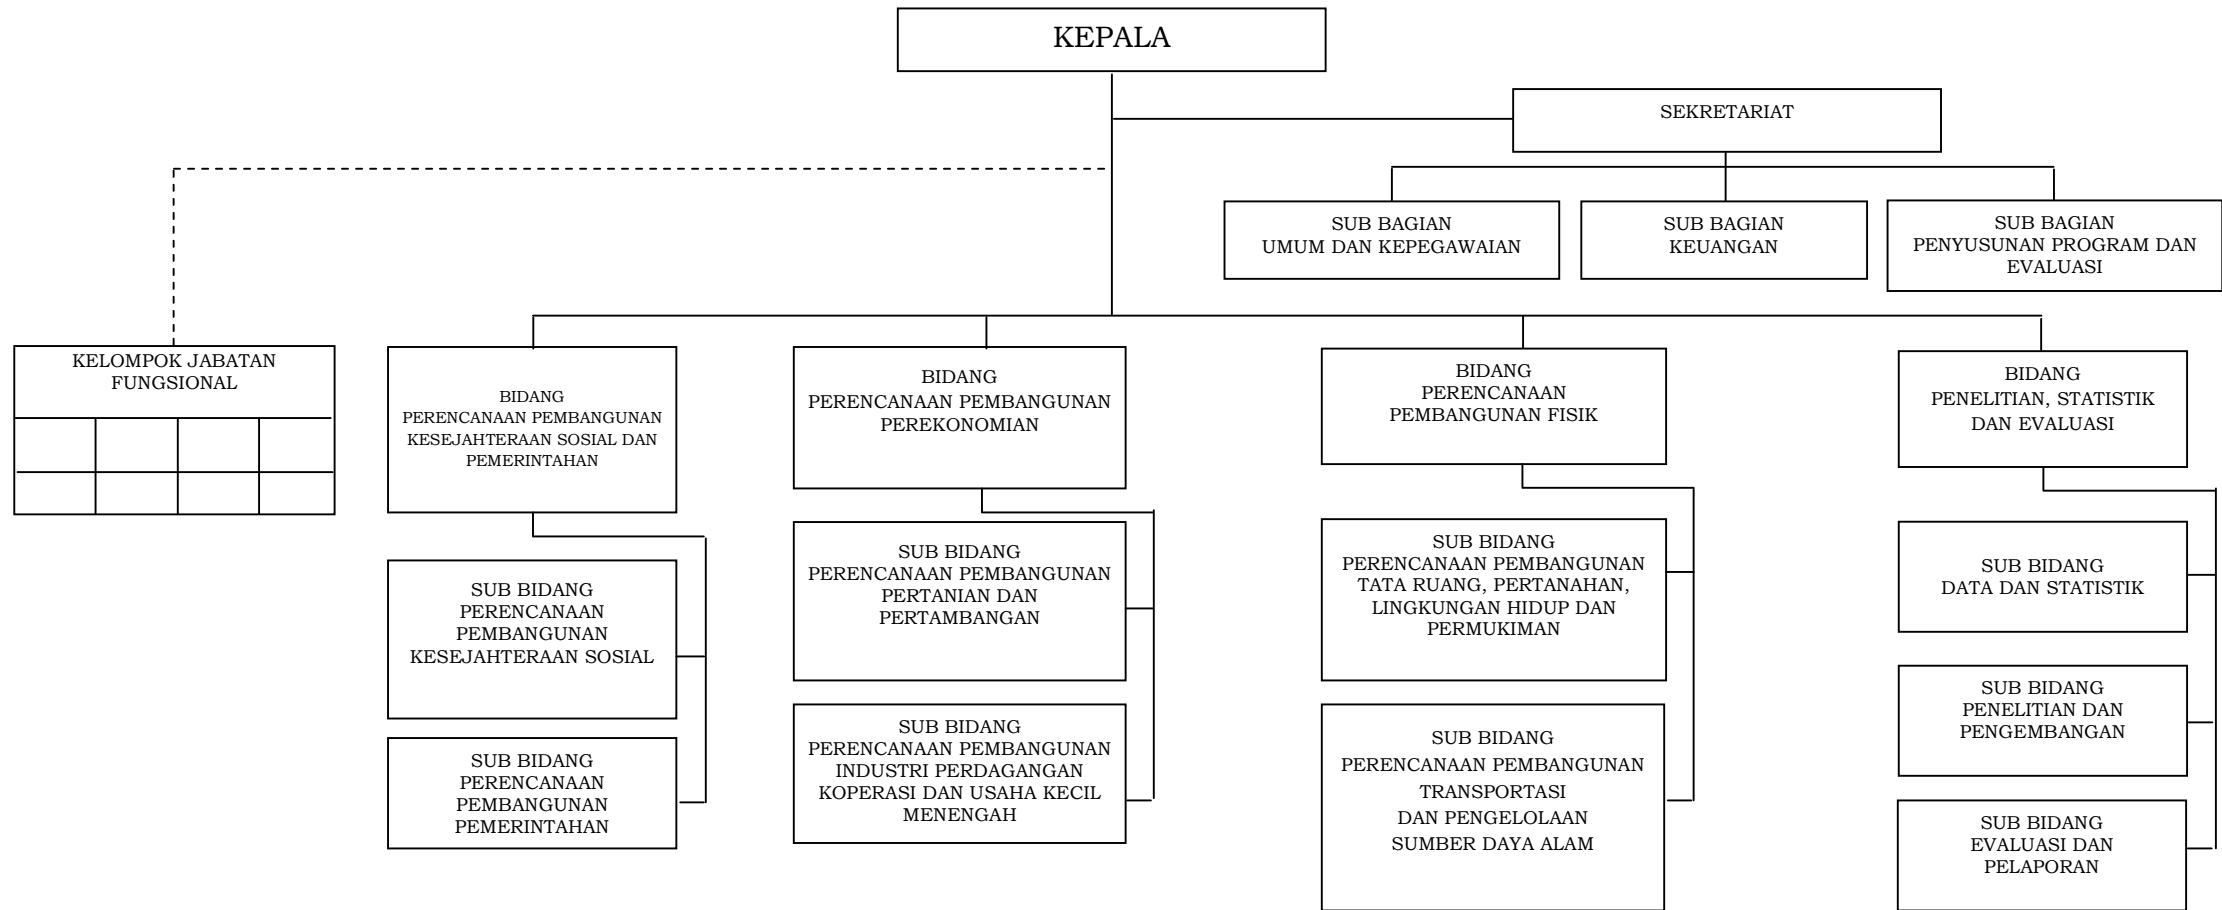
KEPALA

SEKRETARIAT

SUB BAGIAN
UMUM DAN KEPEGAWAIAN

SUB BAGIAN
KEUANGAN

SUB BAGIAN
PENYUSUNAN PROGRAM DAN EVALUASI

KELOMPOK JABATAN FUNGSIONAL

BIDANG
PERENCANAAN PEMBANGUNAN KESEJAHTERAAN SOSIAL DAN PEMERINTAHAN

SUB BIDANG
PERENCANAAN PEMBANGUNAN KESEJAHTERAAN SOSIAL

SUB BIDANG
PERENCANAAN PEMBANGUNAN PEMERINTAHAN

BIDANG
PERENCANAAN PEMBANGUNAN PEREKONOMIAN

SUB BIDANG
PERENCANAAN PEMBANGUNAN PERTANIAN DAN PERTAMBANGAN

SUB BIDANG
PERENCANAAN PEMBANGUNAN INDUSTRI PERDAGANGAN KOPERASI DAN USAHA KECIL MENENGAH

BIDANG
PERENCANAAN PEMBANGUNAN FISIK

SUB BIDANG
PERENCANAAN PEMBANGUNAN TATA RUANG, PERTANAHAN, LINGKUNGAN HIDUP DAN PERMUKIMAN

SUB BIDANG
PERENCANAAN PEMBANGUNAN TRANSPORTASI DAN PENGELOLAAN SUMBER DAYA ALAM

BIDANG
PENELITIAN, STATISTIK DAN EVALUASI

SUB BIDANG
DATA DAN STATISTIK

SUB BIDANG
PENELITIAN DAN PENGEMBANGAN

SUB BIDANG
EVALUASI DAN PELAPORAN